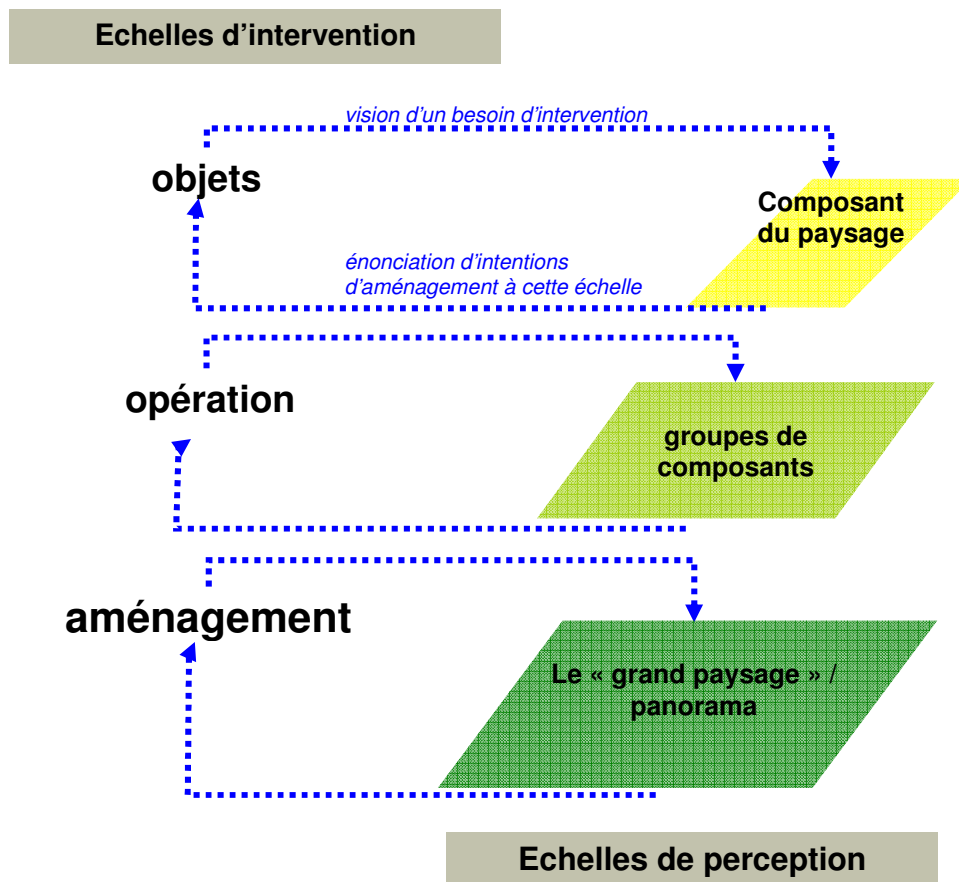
Echelles d'intervention

vision d'un besoin d'intervention

objets

Composant du paysage

énonciation d'intentions d'aménagement à cette échelle

opération

groupes de composants

aménagement

Le « grand paysage » / panorama

Echelles de perception